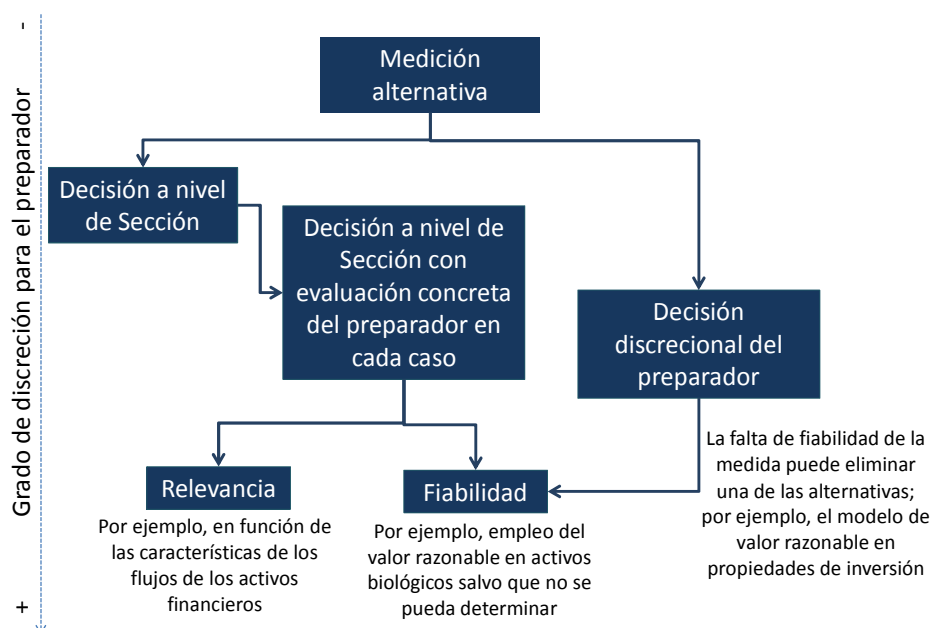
-

Grado de discreción para el preparador

+

Medición alternativa

Decisión a nivel de Sección

Decisión a nivel de Sección con evaluación concreta del preparador en cada caso

Decisión discrecional del preparador

Relevancia

Por ejemplo, en función de las características de los flujos de los activos financieros

Fiabilidad

Por ejemplo, empleo del valor razonable en activos biológicos salvo que no se pueda determinar

La falta de fiabilidad de la medida puede eliminar una de las alternativas; por ejemplo, el modelo de valor razonable en propiedades de inversión